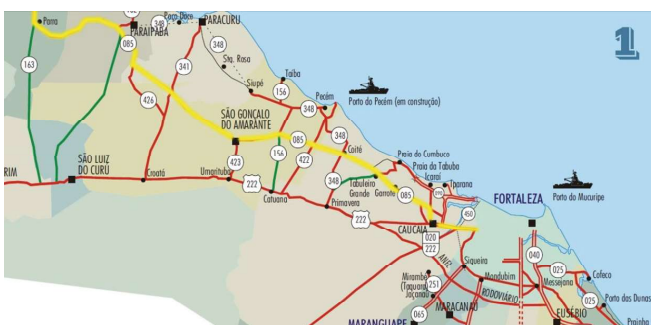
1

Parra
348
Paraipaba
Poço Doce
Paracuru
085
348
163
341
Sta. Rosa
Siupé
Taíba
156
426
São Gonçalo do Amarante
348
Pecém
Porto do Pecém (em construção)
348
085
154
422
Coité
Peria do Cumbuco
Praia da Tabuba
Icaraí
Iparana
Fortaleza
Porto do Mucuripe
RIM
São Luiz do Curú
Croatá
Umarituba
423
222
Catuana
348
Tabuleiro Grande
Garrote
085
Primavera
222
Caucaia
450
020
222
ANEL
Siqueira
040
025
Cofeco
Mondubim
Messejana
RODOVIÁRIO
Miramba (Tapuará)
Jaçanaú
251
Maracanaú
025
Porto das Dunas
Maranguape
065
Eusébio
Prainha